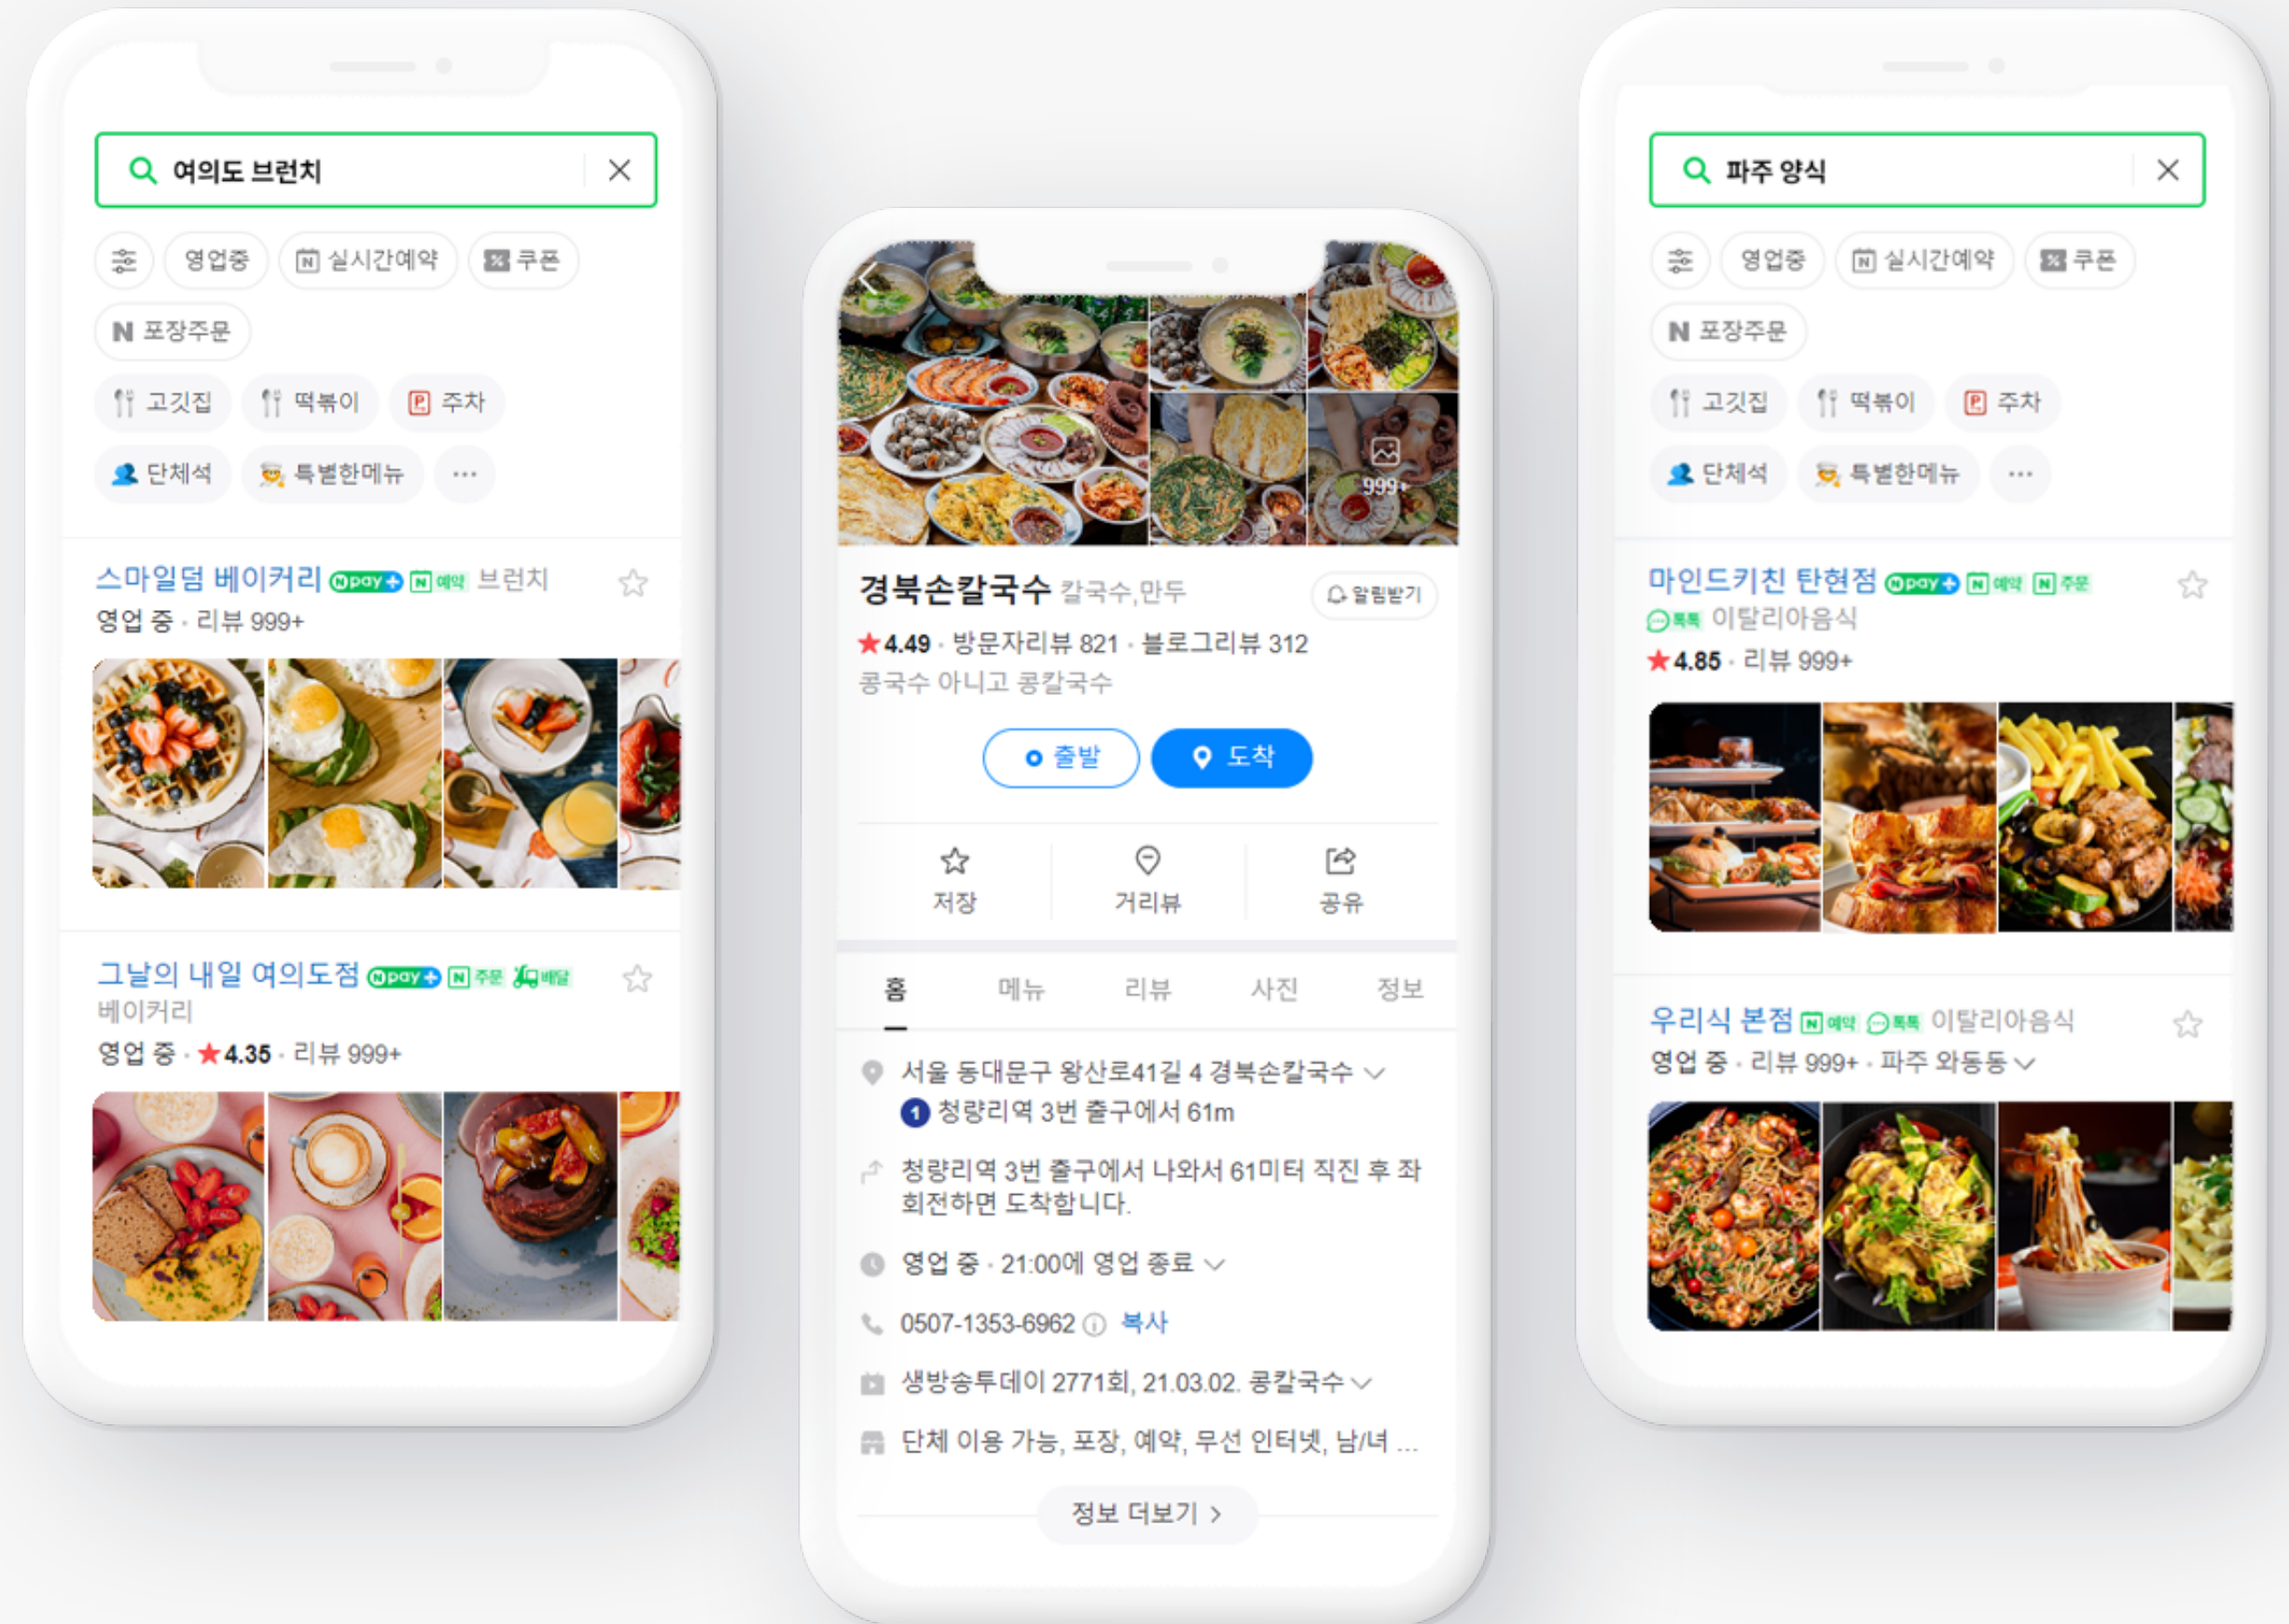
여의도 브런치

영업중 실시간예약 쿠폰
N 포장주문
고깃집 떡볶이 주차
단체석 특별한메뉴 ···

스마일덤 베이커리 N pay N 예약 브런치
영업 중 · 리뷰 999+

그날의 내일 여의도점 N pay N 주문 배달
베이커리
영업 중 · ★4.35 · 리뷰 999+

999+

경북손칼국수 칼국수,만두
알림받기
★4.49 · 방문자리뷰 821 · 블로그리뷰 312
콩국수 아니고 콩칼국수

출발 도착

저장 거리뷰 공유

홈 메뉴 리뷰 사진 정보

서울 동대문구 왕산로41길 4 경북손칼국수
1 청량리역 3번 출구에서 61m
청량리역 3번 출구에서 나와서 61미터 직진 후 좌회전하면 도착합니다.
영업 중 · 21:00에 영업 종료
0507-1353-6962 복사
생방송투데이 2771회, 21.03.02. 콩칼국수
단체 이용 가능, 포장, 예약, 무선 인터넷, 남/녀 ...
정보 더보기 >

파주 양식

영업중 실시간예약 쿠폰
N 포장주문
고깃집 떡볶이 주차
단체석 특별한메뉴 ···

마인드키친 탄현점 N pay N 예약 N 주문
톡톡 이탈리아음식
★4.85 · 리뷰 999+

우리식 본점 N 예약 톡톡 이탈리아음식
영업 중 · 리뷰 999+ · 파주 와동동